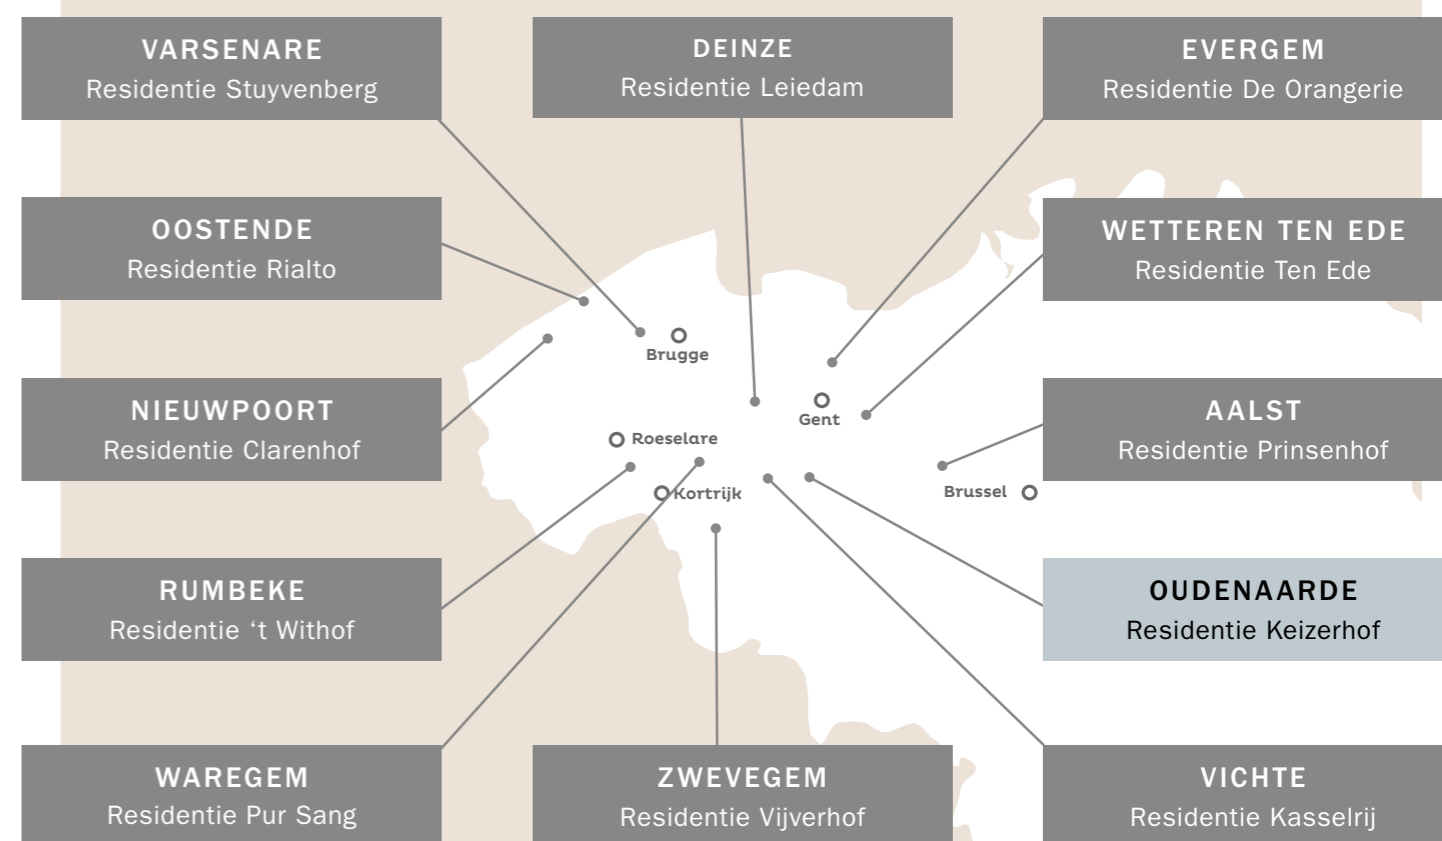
VARSENARE
Residentie Stuyvenberg

DEINZE
Residentie Leiedam

EVERGEM
Residentie De Orangerie

OOSTENDE
Residentie Rialto

WETTEREN TEN EDE
Residentie Ten Ede

Brugge

NIEUWPOORT
Residentie Clarenhof

Gent

AALST
Residentie Prinsenhof

Roeselare

Kortrijk

Brussel

RUMBEKE
Residentie 't Withof

OUDENAARDE
Residentie Keizerhof

WAREGEM
Residentie Pur Sang

ZWEVEGEM
Residentie Vijverhof

VICHTE
Residentie Kasselrij